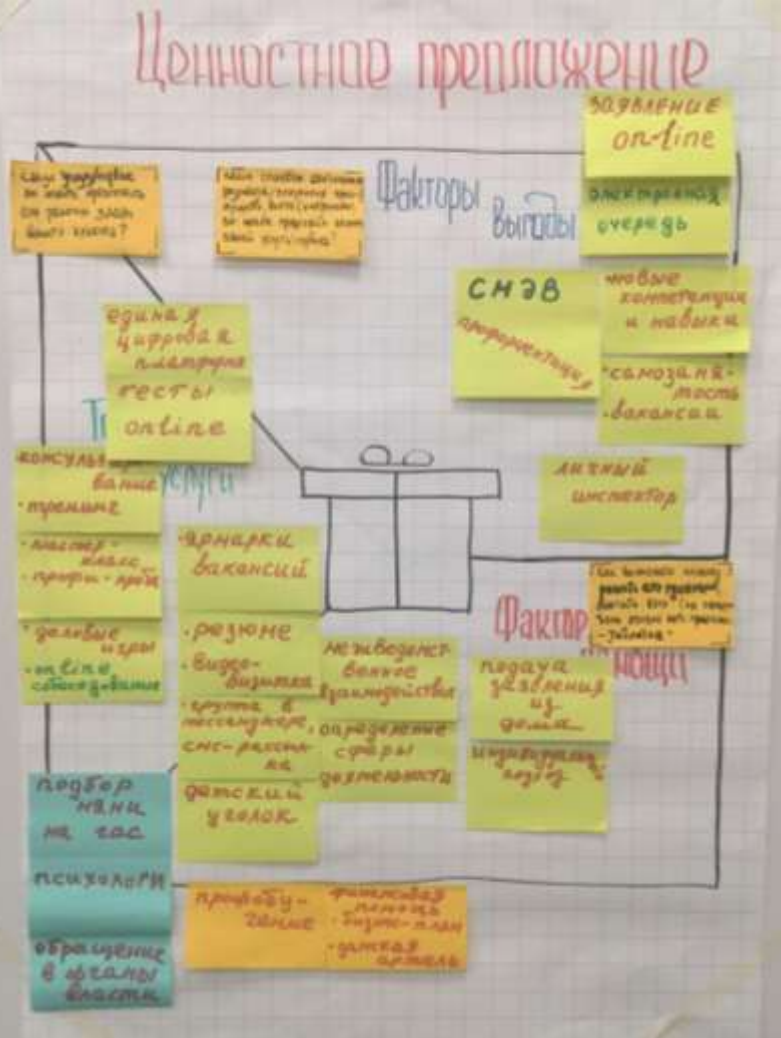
Ценностное предложение

заявление on-line

электронная очередь

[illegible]

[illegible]

Факторы

Выгоды

СМЭВ

профориентация

новые компетенции и навыки

- самозанятость
- вакансии

единая цифровая платформа

тесты online

Т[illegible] услуги

консультирование

- тренинги
- мастер-класс
- профи-проба

- деловые игры
- online собеседование

ярмарки вакансий

- резюме
- видео-визитка
- группа в мессенджерах
- смс-рассылка

детский уголок

межведомственное взаимодействие

- определение сферы деятельности

личный инспектор

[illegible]

Факторы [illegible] помощи

подача заявления из дома

индивидуальный подход

подбор няни на час

психологи

обращение в органы власти

продвижение

финансовая помощь
- бизнес-план
- деловая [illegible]